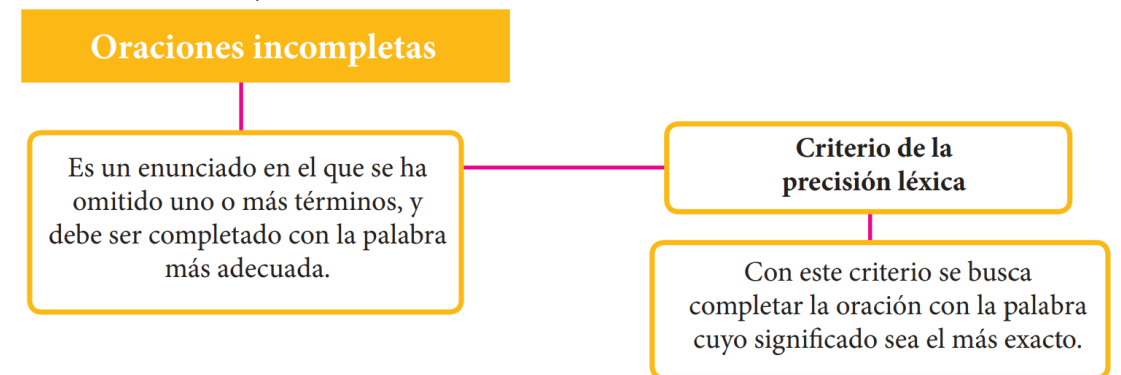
Oraciones incompletas

Es un enunciado en el que se ha omitido uno o más términos, y debe ser completado con la palabra más adecuada.

Criterio de la precisión léxica

Con este criterio se busca completar la oración con la palabra cuyo significado sea el más exacto.